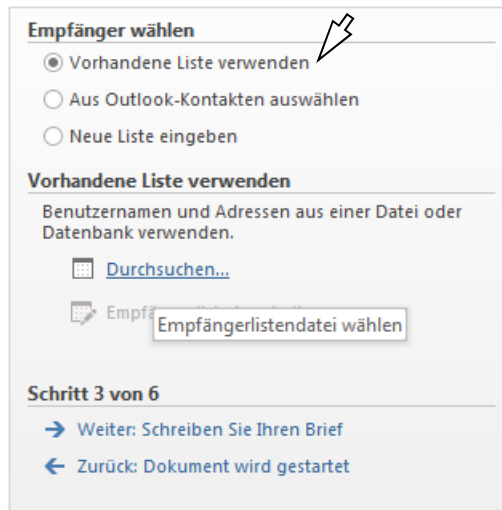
Empfänger wählen

Vorhandene Liste verwenden

Aus Outlook-Kontakten auswählen

Neue Liste eingeben

Vorhandene Liste verwenden

Benutzernamen und Adressen aus einer Datei oder Datenbank verwenden.

Durchsuchen...

Empf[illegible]

Empfängerlistendatei wählen

Schritt 3 von 6

Weiter: Schreiben Sie Ihren Brief

Zurück: Dokument wird gestartet